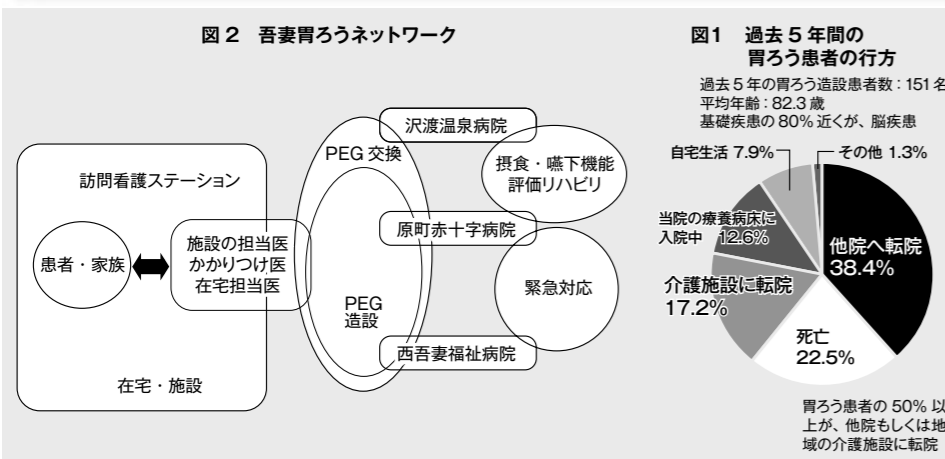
図２　吾妻胃ろうネットワーク

訪問看護ステーション

患者・家族

施設の担当医
かかりつけ医
在宅担当医

在宅・施設

PEG 交換

PEG
造設

沢渡温泉病院

原町赤十字病院

西吾妻福祉病院

摂食・嚥下機能
評価リハビリ

緊急対応

図1　過去５年間の
胃ろう患者の行方

過去５年の胃ろう造設患者数：151 名
平均年齢：82.3 歳
基礎疾患の 80% 近くが、脳疾患

自宅生活 7.9%

その他 1.3%

当院の療養病床に
入院中 12.6%

他院へ転院
38.4%

介護施設に転院
17.2%

死亡
22.5%

胃ろう患者の 50% 以上が、他院もしくは地域の介護施設に転院